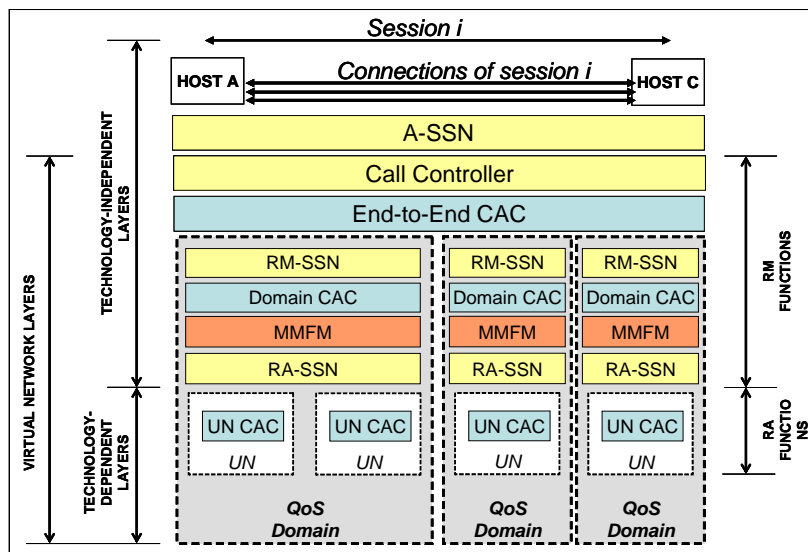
Session i

HOST A

Connections of session i

HOST C

A-SSN

Call Controller

End-to-End CAC

TECHNOLOGY-INDEPENDENT LAYERS

VIRTUAL NETWORK LAYERS

TECHNOLOGY-DEPENDENT LAYERS

RM FUNCTIONS

RA FUNCTIO NS

RM-SSN

Domain CAC

MMFM

RA-SSN

UN CAC

UN

UN CAC

UN

QoS Domain

RM-SSN

Domain CAC

MMFM

RA-SSN

UN CAC

UN

QoS Domain

RM-SSN

Domain CAC

MMFM

RA-SSN

UN CAC

UN

QoS Domain